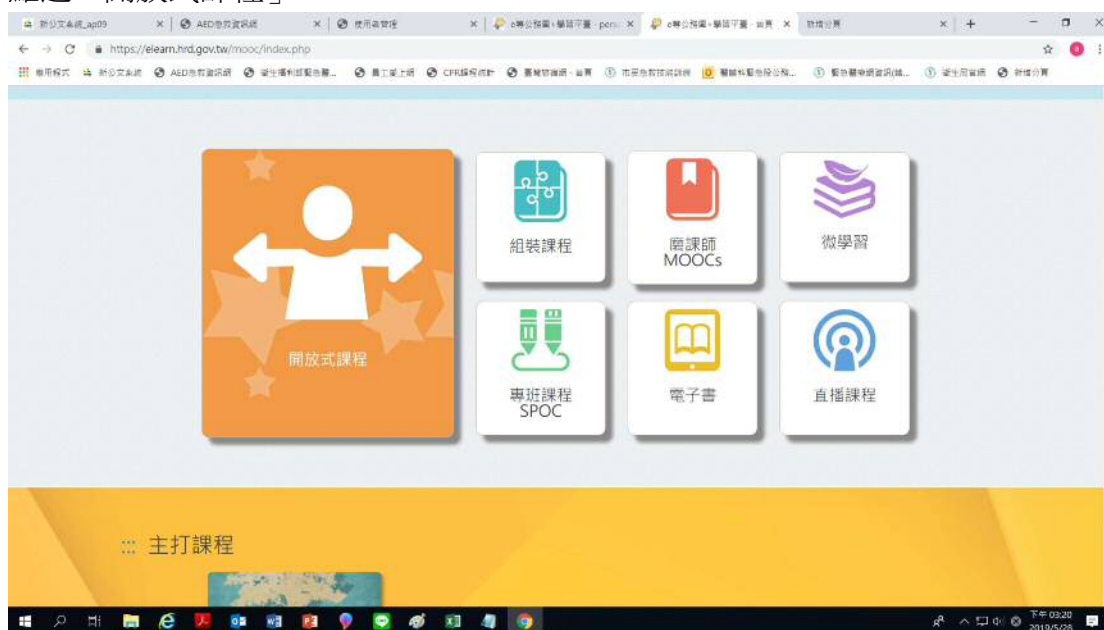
點選「開放式課程」

新公文系統_ap09 × AED急救資訊網 × 使用者管理 × e等公務園+學習平臺 - perso × e等公務園+學習平臺 - 首頁 × 就增分頁 ×

https://elearn.hrd.gov.tw/mooc/index.php

應用程式 新公文系統 AED急救資訊網 衛生福利部緊急醫... 員工線上網 CPR線報統計 臺灣敦護網 - 首頁 市區急救技術訓練 醫師科醫急救公預... 醫急醫療網資訊(結... 衛生局首頁 新增分頁

開放式課程

組裝課程

磨課師 MOOCs

微學習

專班課程 SPOC

電子書

直播課程

::: 主打課程

下午 03:20 2019/5/28